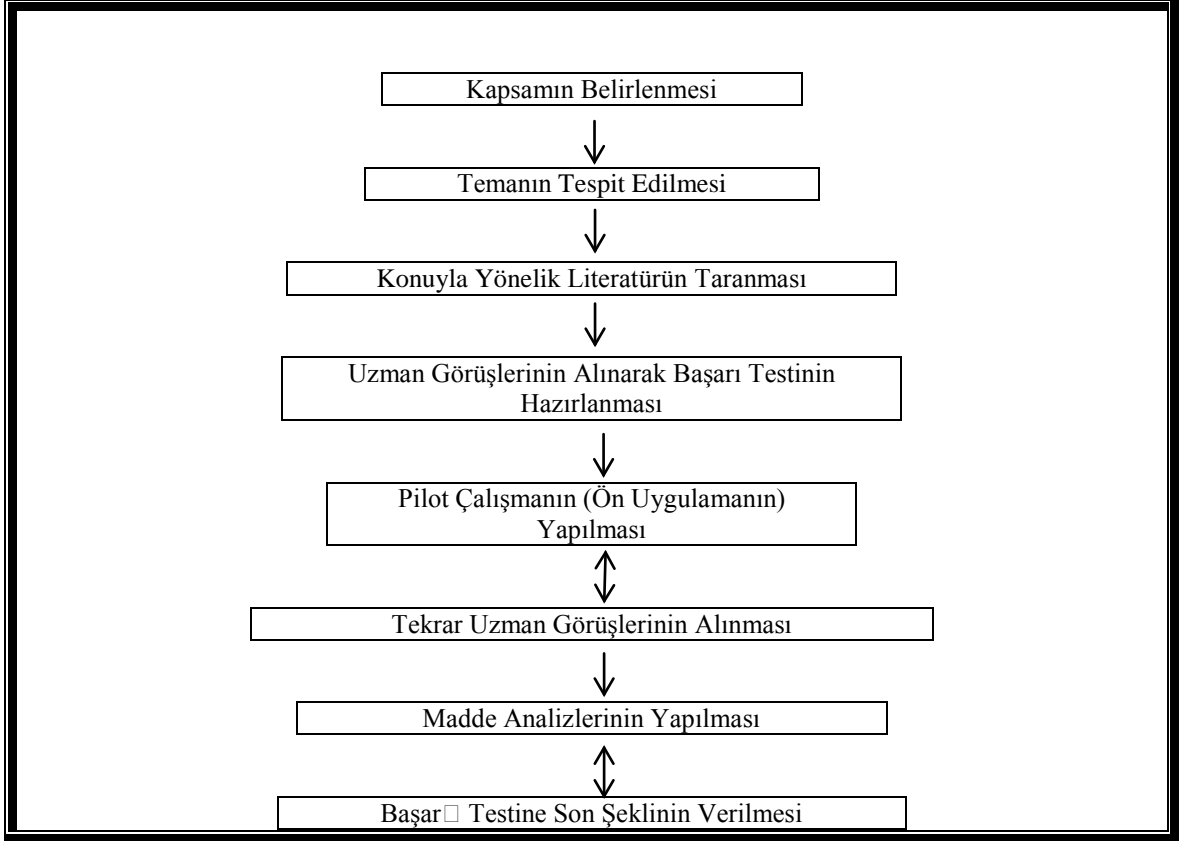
Kapsamın Belirlenmesi

Temanın Tespit Edilmesi

Konuyla Yönelik Literatürün Taranması

Uzman Görüşlerinin Alınarak Başarı Testinin Hazırlanması

Pilot Çalışmanın (Ön Uygulamanın) Yapılması

Tekrar Uzman Görüşlerinin Alınması

Madde Analizlerinin Yapılması

Başar□ Testine Son Şeklinin Verilmesi